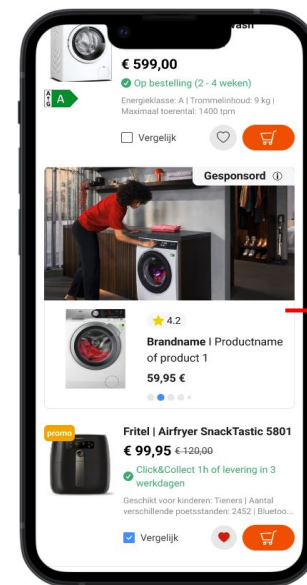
€ 599,00

Op bestelling (2 - 4 weken)

A

Energieklasse: A | Trommelinhoud: 9 kg | Maximaal toerental: 1400 tpm

Vergelijk

Gesponsord

4.2

Brandname | Productname of product 1

59,95 €

promo

Fritel | Airfryer SnackTastic 5801

€ 99,95 € 120,00

Click&Collect 1h of levering in 3 werkdagen

Geschikt voor kinderen: Tieners | Aantal verschillende poetsstanden: 2452 | Bluetoo...

Vergelijk